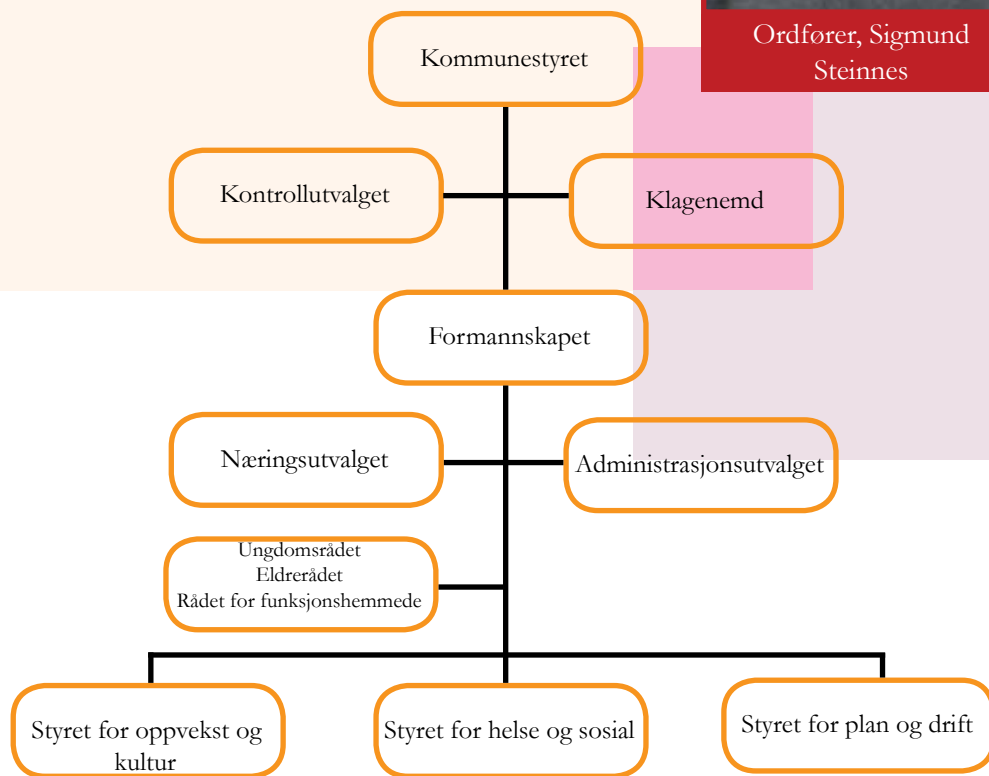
Ordfører, Sigmund Steinnes

Kommunestyret

Kontrollutvalget

Klagenemd

Formannskapet

Næringsutvalget

Administrasjonsutvalget

Ungdomsrådet
Eldrerådet
Rådet for funksjonshemmede

Styret for oppvekst og kultur

Styret for helse og sosial

Styret for plan og drift